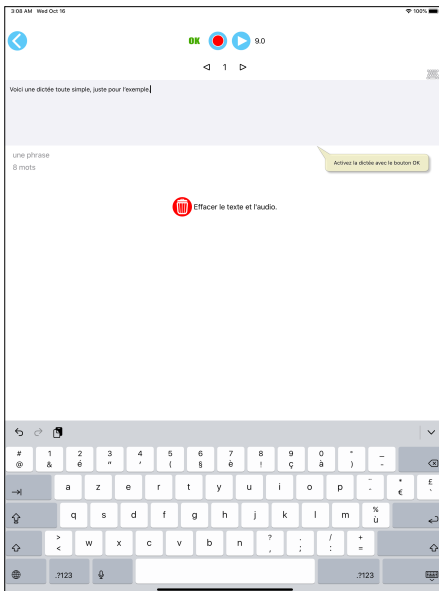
3:08 AM Wed Oct 16

100%

OK 9.0

1

Voici une dictée toute simple, juste pour l'exemple.

Activez la dictée avec le bouton OK

une phrase
8 mots

Effacer le texte et l'audio.

| # @ | 1 & | 2 é | 3 " | 4 ' | 5 ( | 6 § | 7 è | 8 ! | 9 ç | 0 à | ° ) | _ - |
|---|---|---|---|---|---|---|---|---|---|---|---|---|

a z e r t y u i o p ¨ ^ * € £ `

q s d f g h j k l m % ù

> < w x c v b n ? , . ; / : + =

.?123 .?123